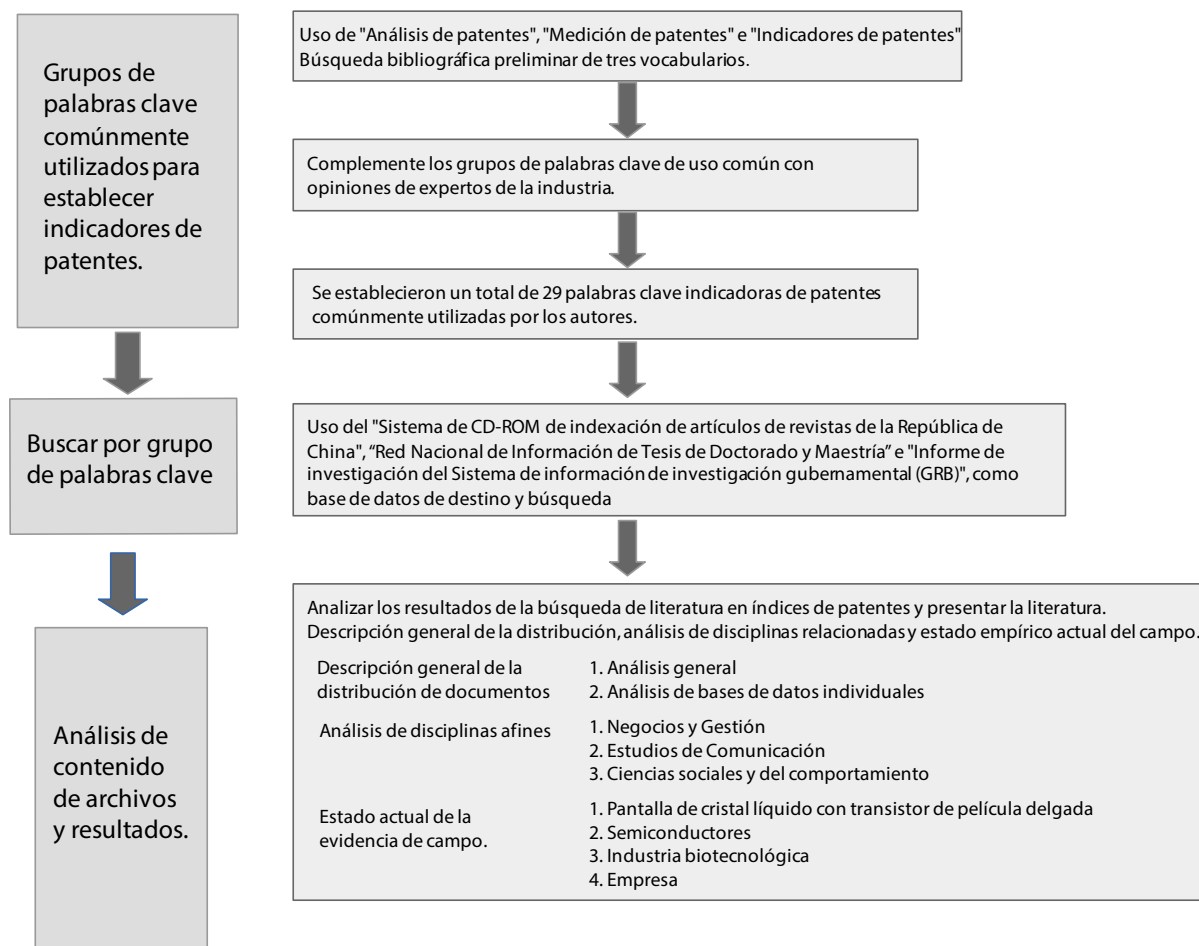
Grupos de palabras clave comúnmente utilizados para establecer indicadores de patentes.

Buscar por grupo de palabras clave

Análisis de contenido de archivos y resultados.

Uso de "Análisis de patentes", "Medición de patentes" e "Indicadores de patentes" Búsqueda bibliográfica preliminar de tres vocabularios.

Complemente los grupos de palabras clave de uso común con opiniones de expertos de la industria.

Se establecieron un total de 29 palabras clave indicadoras de patentes comúnmente utilizadas por los autores.

Uso del "Sistema de CD-ROM de indexación de artículos de revistas de la República de China", "Red Nacional de Información de Tesis de Doctorado y Maestría" e "Informe de investigación del Sistema de información de investigación gubernamental (GRB)", como base de datos de destino y búsqueda

Analizar los resultados de la búsqueda de literatura en índices de patentes y presentar la literatura. Descripción general de la distribución, análisis de disciplinas relacionadas y estado empírico actual del campo.

Descripción general de la distribución de documentos
1. Análisis general
2. Análisis de bases de datos individuales

Análisis de disciplinas afines
1. Negocios y Gestión
2. Estudios de Comunicación
3. Ciencias sociales y del comportamiento

Estado actual de la evidencia de campo.
1. Pantalla de cristal líquido con transistor de película delgada
2. Semiconductores
3. Industria biotecnológica
4. Empresa